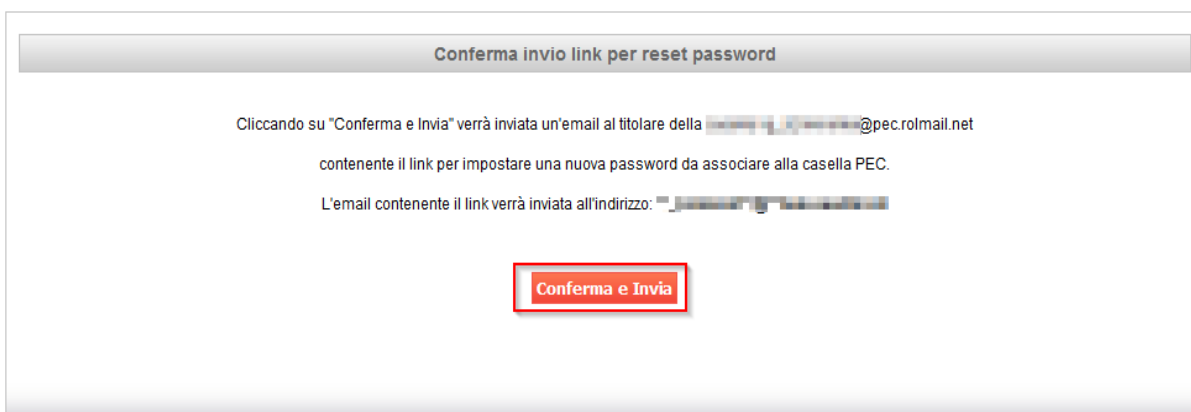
Conferma invio link per reset password

Cliccando su "Conferma e Invia" verrà inviata un'email al titolare della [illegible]@pec.rolmail.net

contenente il link per impostare una nuova password da associare alla casella PEC.

L'email contenente il link verrà inviata all'indirizzo: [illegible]

Conferma e Invia